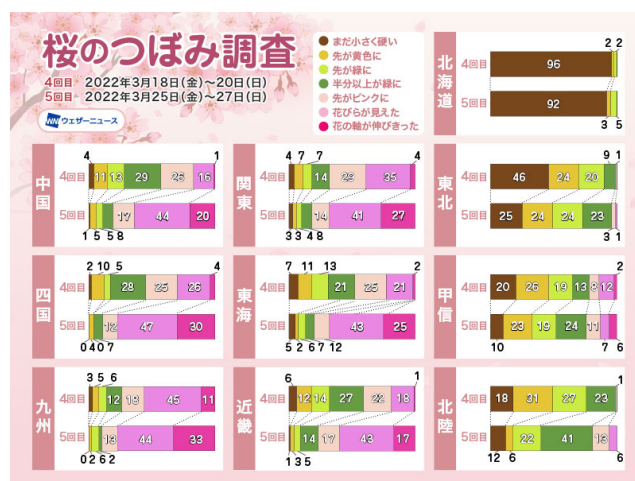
桜のつぼみ調査

4回目 2022年3月18日(金)～20日(日)
5回目 2022年3月25日(金)～27日(日)

ウェザーニュース

まだ小さく硬い
先が黄色に
先が緑に
半分以上が緑に
先がピンクに
花びらが見えた
花の軸が伸びきった

北海道
4回目 96 2 2
5回目 92 3 5

中国
4回目 4 11 13 29 25 16 1
5回目 1 5 5 8 17 44 20

関東
4回目 4 7 7 14 23 35 4
5回目 3 3 4 8 14 41 27

東北
4回目 46 24 20 9 1
5回目 25 24 24 23 3 1

四国
4回目 2 10 5 28 25 26 4
5回目 0 4 0 7 12 47 30

東海
4回目 7 11 13 21 25 21 2
5回目 5 2 6 7 12 43 25

甲信
4回目 20 26 19 13 8 12 2
5回目 10 23 19 24 11 7 6

九州
4回目 3 5 6 12 18 45 11
5回目 0 2 6 2 18 44 33

近畿
4回目 6 12 14 27 22 18 1
5回目 1 3 5 14 17 43 17

北陸
4回目 18 31 27 23 1
5回目 12 6 22 41 13 6